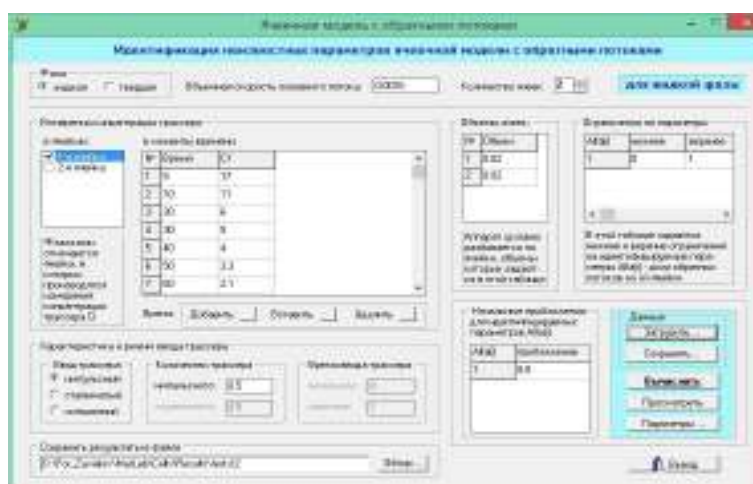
Ячеечная модель с обратными потоками

Идентификация неизвестных параметров ячеечной модели с обратными потоками

Фаза
жидкая газовая

Объемная скорость основного потока 0.0005

Количество ячеек 2

для жидкой фазы

Экспериментальные параметры трассера

в ячейках:
1-я ячейка
2-я ячейка

в моменты времени

| № | Время | Ci |
|---|---|---|
| 1 | 5 | 17 |
| 2 | 10 | 11 |
| 3 | 20 | 6 |
| 4 | 30 | 5 |
| 5 | 40 | 4 |
| 6 | 50 | 3.3 |
| 7 | 60 | 2.1 |

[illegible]

Время Добавить Вставить Удалить

Объемы ячеек

| № | Объем |
|---|---|
| 1 | 0.02 |
| 2 | 0.02 |

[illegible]

Ограничения на параметры

| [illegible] | нижнее | верхнее |
|---|---|---|
| 1 | 0 | 1 |

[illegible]

Характеристика и режим ввода трассера

Ввод трассера
импульсный
ступенчатый
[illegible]

Количество трассера
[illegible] 0.5
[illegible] 0.1

Продолжительность трассера
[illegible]
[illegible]

Начальное приближение для идентифицируемых параметров

| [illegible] | приближение |
|---|---|
| 1 | 0.5 |

Данные
Загрузить...
Сохранить...
Вычислить
Просмотреть
Параметры...

Сохранить результаты в файле
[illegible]
Обзор...

Выход